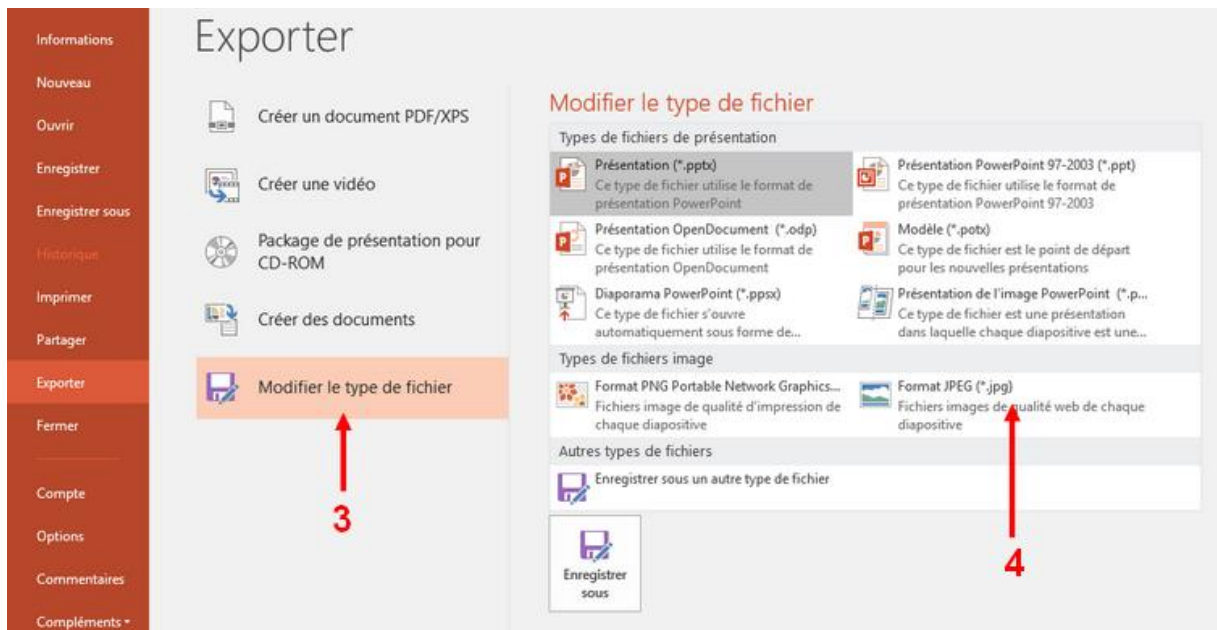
Informations
Nouveau
Ouvrir
Enregistrer
Enregistrer sous
Historique
Imprimer
Partager
Exporter
Fermer
Compte
Options
Commentaires
Compléments

Exporter

Créer un document PDF/XPS

Créer une vidéo

Package de présentation pour CD-ROM

Créer des documents

Modifier le type de fichier

3

Modifier le type de fichier

Types de fichiers de présentation

Présentation (*.pptx)
Ce type de fichier utilise le format de présentation PowerPoint

Présentation PowerPoint 97-2003 (*.ppt)
Ce type de fichier utilise le format de présentation PowerPoint 97-2003

Présentation OpenDocument (*.odp)
Ce type de fichier utilise le format de présentation OpenDocument

Modèle (*.potx)
Ce type de fichier est le point de départ pour les nouvelles présentations

Diaporama PowerPoint (*.ppsx)
Ce type de fichier s'ouvre automatiquement sous forme de...

Présentation de l'image PowerPoint (*.p...
Ce type de fichier est une présentation dans laquelle chaque diapositive est une...

Types de fichiers image

Format PNG Portable Network Graphics...
Fichiers image de qualité d'impression de chaque diapositive

Format JPEG (*.jpg)
Fichiers images de qualité web de chaque diapositive

Autres types de fichiers

Enregistrer sous un autre type de fichier

Enregistrer sous

4